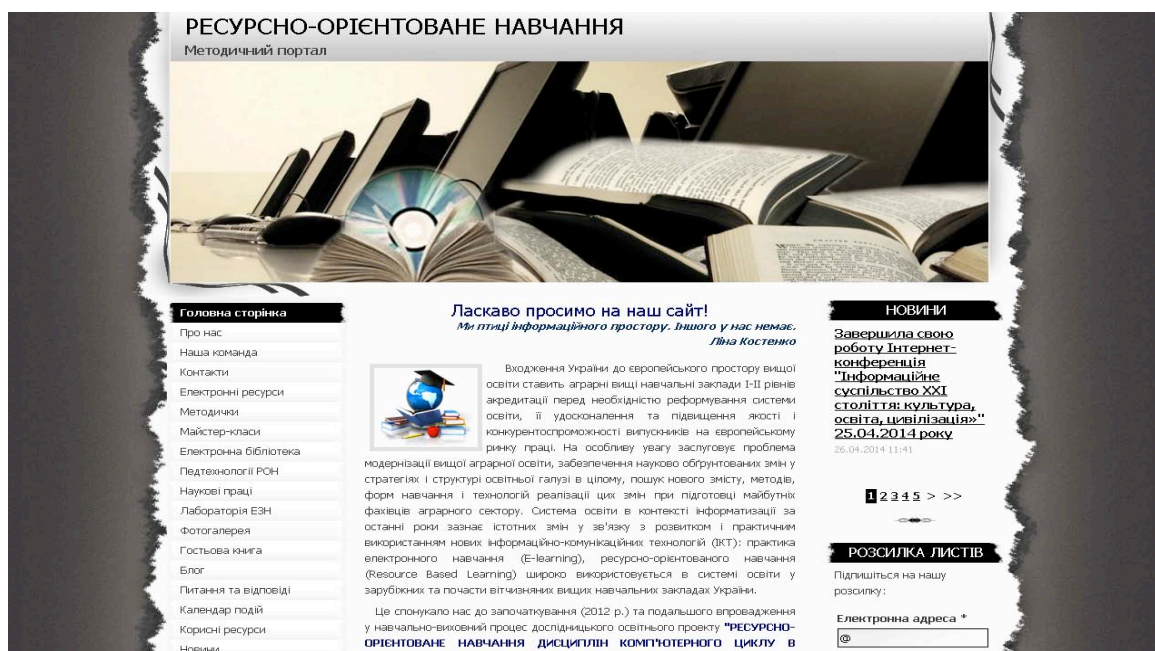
РЕСУРСНО-ОРІЄНТОВАНЕ НАВЧАННЯ
Методичний портал

Головна сторінка
Про нас
Наша команда
Контакти
Електронні ресурси
Методички
Майстер-класи
Електронна бібліотека
Педтехнології РОН
Наукові праці
Лабораторія ЕЗН
Фотогалерея
Гостьова книга
Блог
Питання та відповіді
Календар подій
Корисні ресурси
Новини

Ласкаво просимо на наш сайт!
Ми птиці інформаційного простору. Іншого у нас немає.
Ліна Костенко

Входження України до європейського простору вищої освіти ставить аграрні вищі навчальні заклади І-ІІ рівнів акредитації перед необхідністю реформування системи освіти, її удосконалення та підвищення якості і конкурентоспроможності випускників на європейському ринку праці. На особливу увагу заслуговує проблема модернізації вищої аграрної освіти, забезпечення науково обґрунтованих змін у стратегіях і структурі освітньої галузі в цілому, пошук нового змісту, методів, форм навчання і технологій реалізації цих змін при підготовці майбутніх фахівців аграрного сектору. Система освіти в контексті інформатизації за останні роки зазнає істотних змін у зв'язку з розвитком і практичним використанням нових інформаційно-комунікаційних технологій (ІКТ): практика електронного навчання (E-learning), ресурсно-орієнтованого навчання (Resource Based Learning) широко використовується в системі освіти у зарубіжних та почасти вітчизняних вищих навчальних закладах України.

Це спонукало нас до започаткування (2012 р.) та подальшого впровадження у навчально-виховний процес дослідницького освітнього проекту "РЕСУРСНО-ОРІЄНТОВАНЕ НАВЧАННЯ ДИСЦИПЛІН КОМП'ЮТЕРНОГО ЦИКЛУ В

НОВИНИ
Завершила свою роботу Інтернет-конференція "Інформаційне суспільство ХХІ століття: культура, освіта, цивілізація" 25.04.2014 року
26.04.2014 11:41

1 2 3 4 5 > >>

РОЗСИЛКА ЛИСТІВ
Підпишіться на нашу розсилку:
Електронна адреса *
@